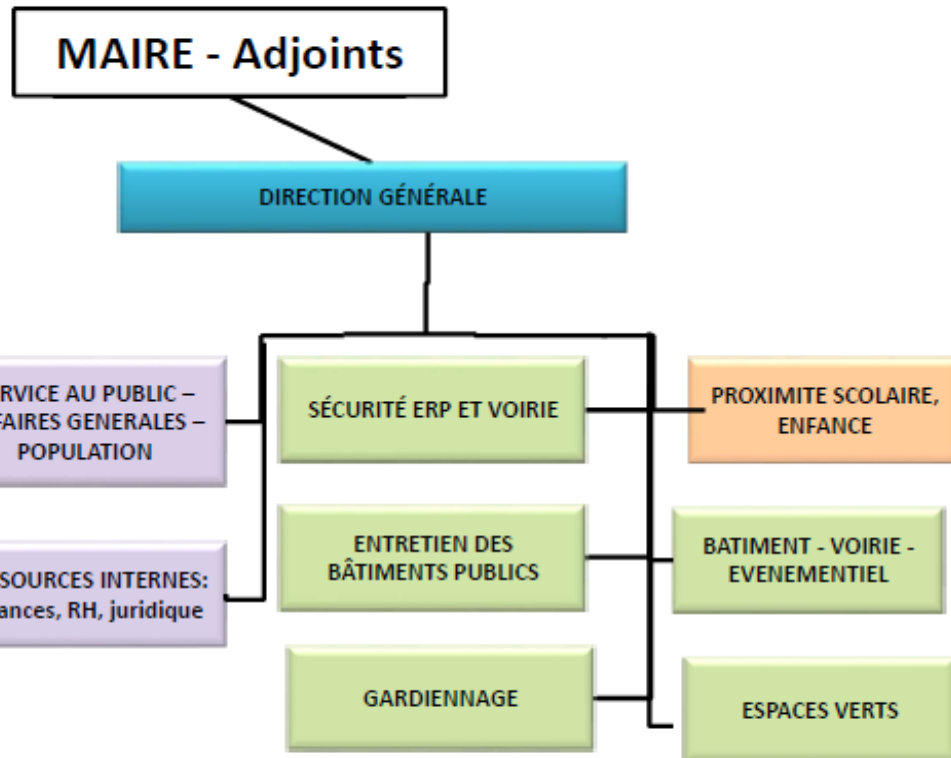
MAIRE - Adjoints

DIRECTION GÉNÉRALE

RVICE AU PUBLIC – FAIRES GENERALES – POPULATION

SOURCES INTERNES: ances, RH, juridique

SÉCURITÉ ERP ET VOIRIE

ENTRETIEN DES BÂTIMENTS PUBLICS

GARDIENNAGE

PROXIMITE SCOLAIRE, ENFANCE

BATIMENT - VOIRIE - EVENEMENTIEL

ESPACES VERTS